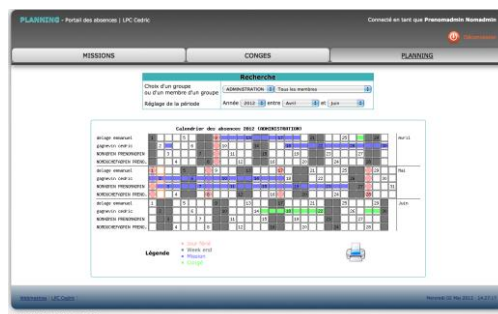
PLANNING - Portail des absences | LPC Cedric

Connecté en tant que Prenomadmin Nomadmin

Déconnexion

MISSIONS

CONGES

PLANNING

Recherche

Choix d'un groupe ou d'un membre d'un groupe

ADMINISTRATION

Tous les membres

Réglage de la période

Année 2012 entre Avril et Juin

Calendrier des absences 2012 (ADMINISTRATION)

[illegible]

Avril

Mai

Juin

Légende

Jour férié

Week end

Mission

Congé

Webmaster | LPC Cedric

Mercredi 02 Mai 2012 - 14:27